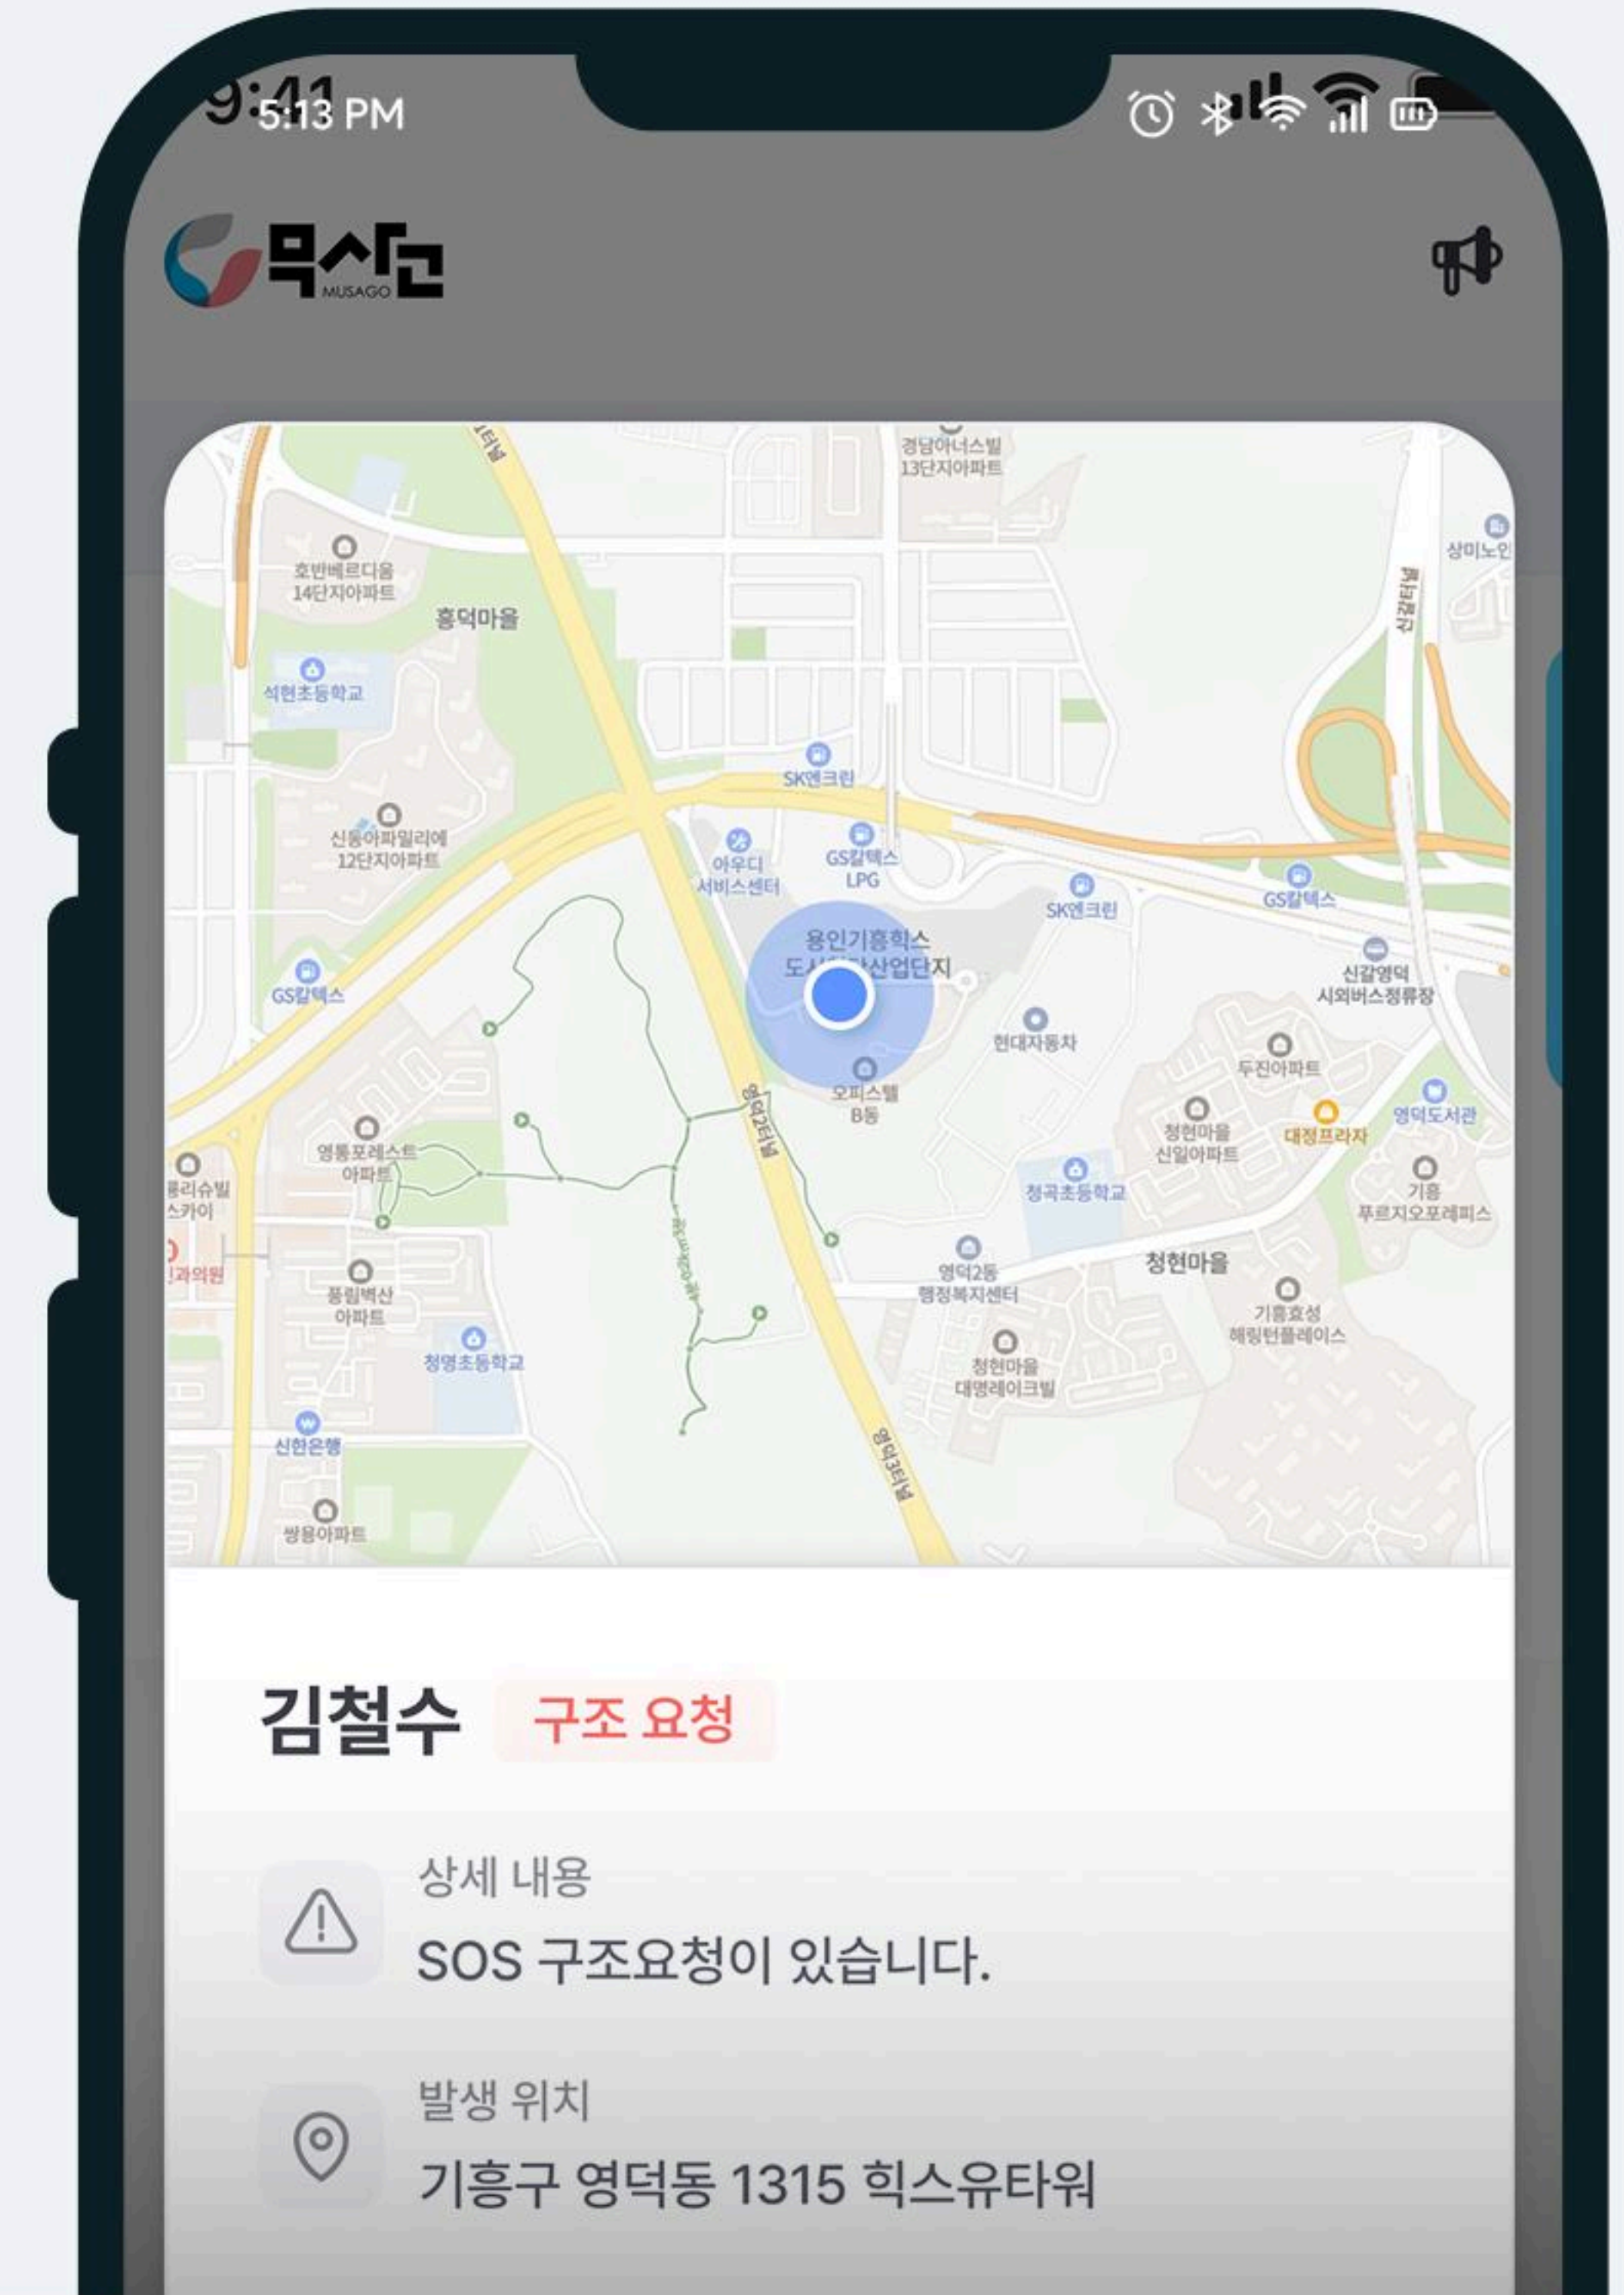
9:41 5:13 PM

무사고 MUSAGO

경남아너스빌 13단지아파트
호반베르디움 14단지아파트
흥덕마을
석현초등학교
SK엔크린
신동아파밀리에 12단지아파트
아우디 서비스센터
GS칼텍스 LPG
SK엔크린
GS칼텍스
상미노인
용인기흥힉스 도시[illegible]산업단지
신갈영덕 시외버스정류장
GS칼텍스
현대자동차
두진아파트
오피스텔 B동
영덕도서관
대정프라자
청현마을 신일아파트
영통포레스트 아파트
청곡초등학교
기흥 푸르지오포레피스
풍림벽산 아파트
영덕2동 행정복지센터
청현마을
기흥효성 해링턴플레이스
청영초등학교
청현마을 대명레이크빌
신한은행
쌍용아파트
영덕2터널
영덕3터널

김철수 구조 요청

상세 내용
SOS 구조요청이 있습니다.

발생 위치
기흥구 영덕동 1315 힉스유타워